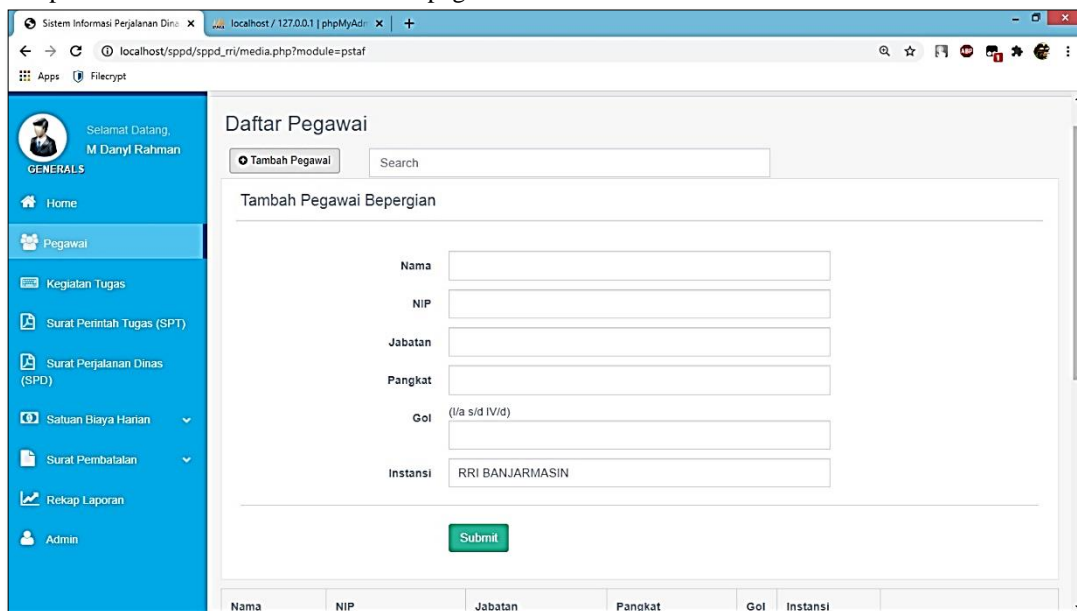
Sistem Informasi Perjalanan Dina ×
localhost / 127.0.0.1 | phpMyAdm ×
+
localhost/sppd/sppd_rri/media.php?module=pstaf
Apps Filecrypt

Selamat Datang,
M Danyl Rahman
GENERALS

Home
Pegawai
Kegiatan Tugas
Surat Perintah Tugas (SPT)
Surat Perjalanan Dinas (SPD)
Satuan Biaya Harian
Surat Pembatalan
Rekap Laporan
Admin

Daftar Pegawai

Tambah Pegawai
Search

Tambah Pegawai Bepergian

Nama
NIP
Jabatan
Pangkat
Gol (I/a s/d IV/d)
Instansi RRI BANJARMASIN

Submit

| Nama | NIP | Jabatan | Pangkat | Gol | Instansi |
|---|---|---|---|---|---|